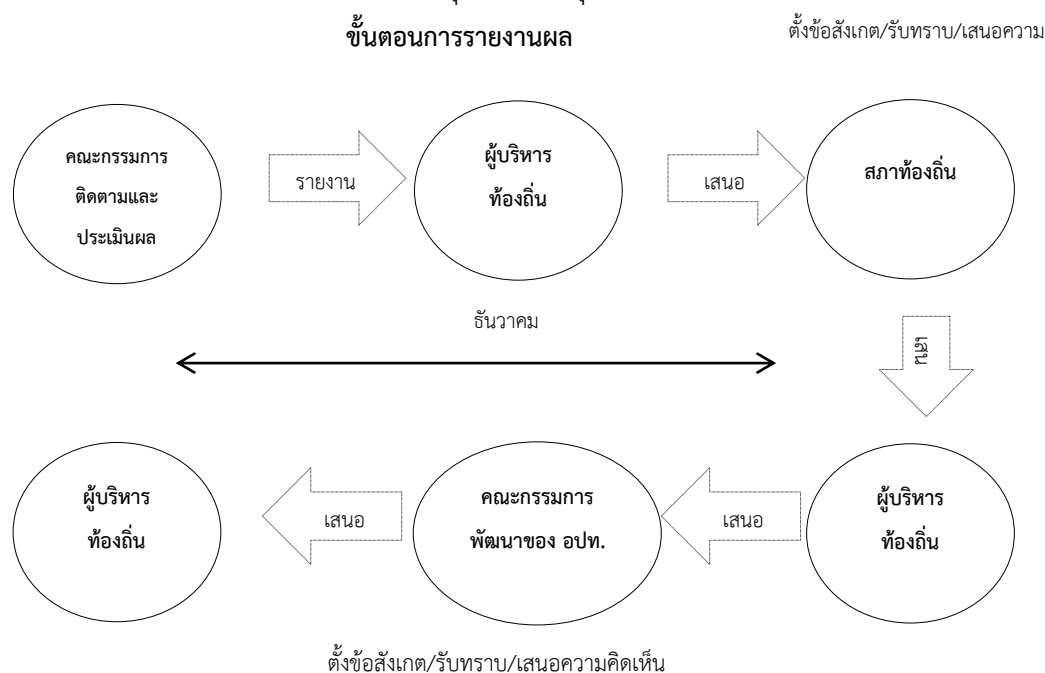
ขั้นตอนการรายงานผล

ตั้งข้อสังเกต/รับทราบ/เสนอความ

คณะกรรมการติดตามและประเมินผล

รายงาน

ผู้บริหารท้องถิ่น

เสนอ

สภาท้องถิ่น

ธันวาคม

แจ้ง

ผู้บริหารท้องถิ่น

เสนอ

คณะกรรมการพัฒนาของ อปท.

เสนอ

ผู้บริหารท้องถิ่น

ตั้งข้อสังเกต/รับทราบ/เสนอความคิดเห็น